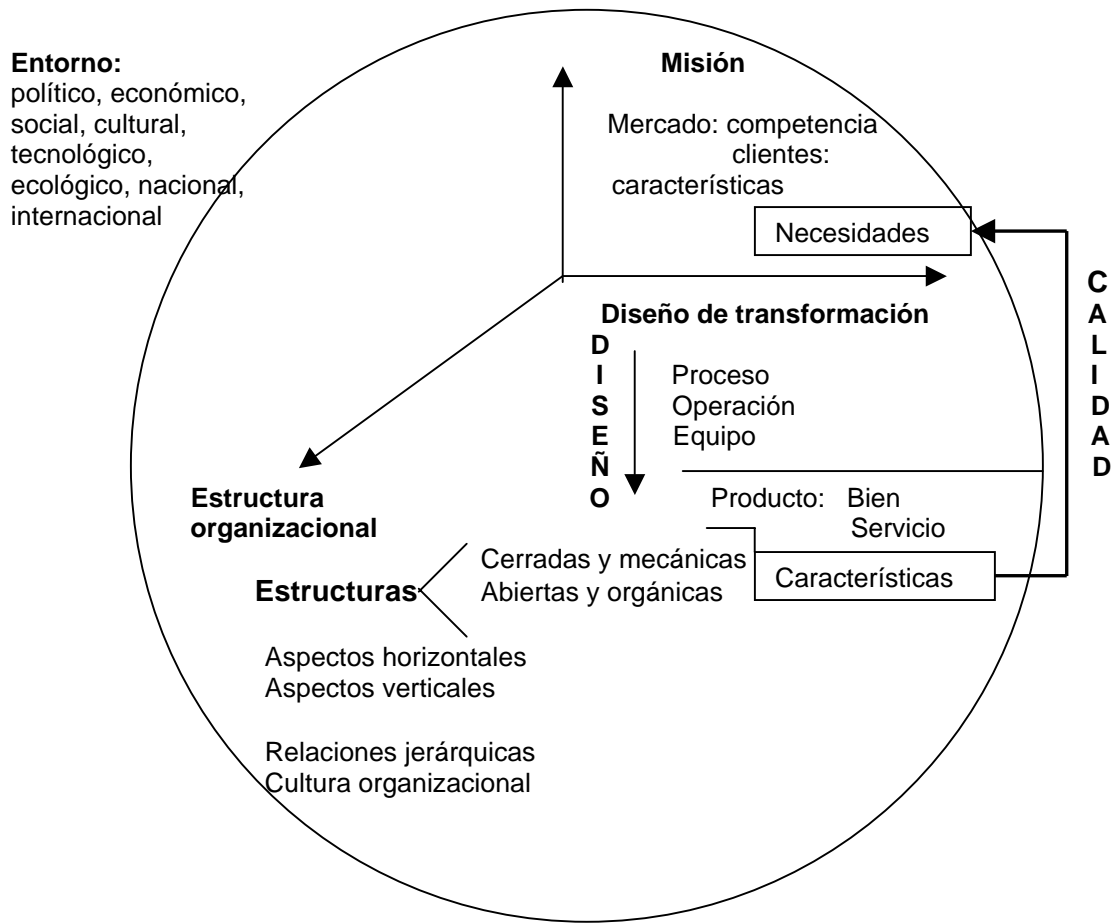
**Entorno:**
político, económico, social, cultural, tecnológico, ecológico, nacional, internacional

**Misión**

Mercado: competencia
clientes:
características

Necesidades

**C
A
L
I
D
A
D**

**Diseño de transformación**

**D
I
S
E
Ñ
O**

Proceso
Operación
Equipo

Producto: Bien
Servicio

Características

**Estructura organizacional**

**Estructuras**

Cerradas y mecánicas
Abiertas y orgánicas

Aspectos horizontales
Aspectos verticales

Relaciones jerárquicas
Cultura organizacional